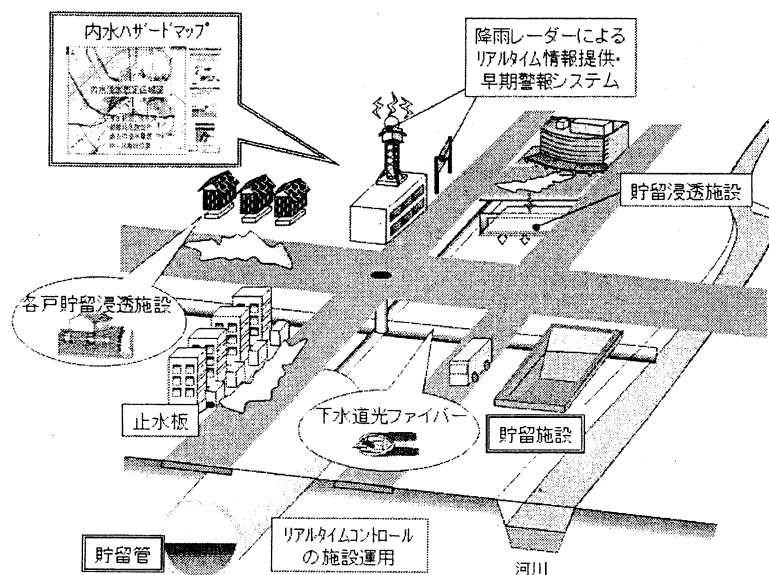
内水ハザードマップ

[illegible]

降雨レーダーによる
リアルタイム情報提供・
早期警報システム

貯留浸透施設

各戸貯留浸透施設

止水板

下水道光ファイバー

貯留施設

貯留管

リアルタイムコントロール
の施設運用

河川